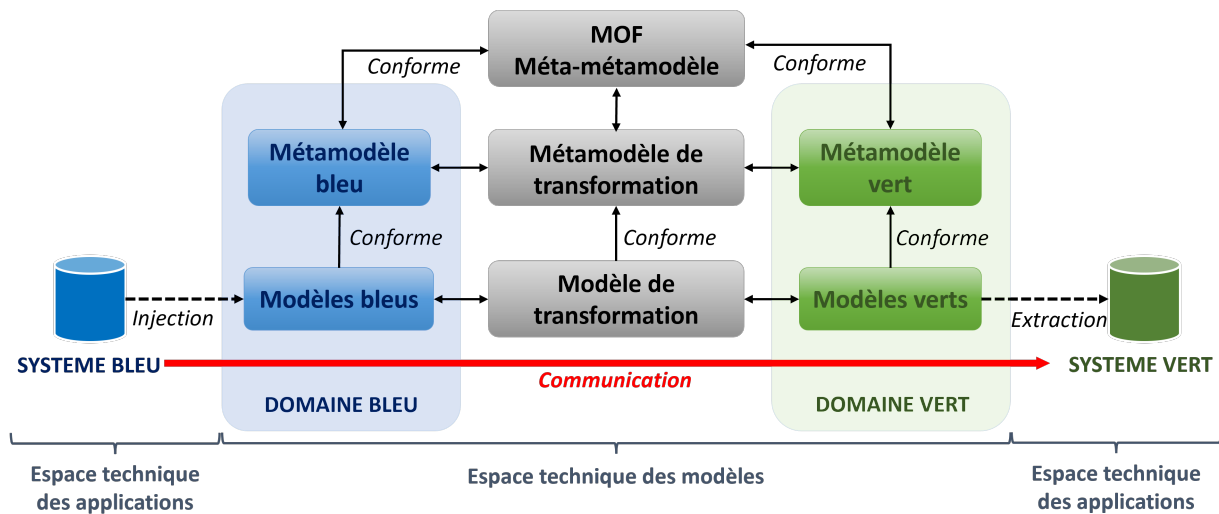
MOF
Méta-métamodèle

Conforme

Conforme

Métamodèle bleu

Métamodèle de transformation

Métamodèle vert

Conforme

Conforme

Conforme

Modèles bleus

Modèle de transformation

Modèles verts

Injection

Extraction

SYSTEME BLEU

Communication

SYSTEME VERT

DOMAINE BLEU

DOMAINE VERT

Espace technique des applications

Espace technique des modèles

Espace technique des applications